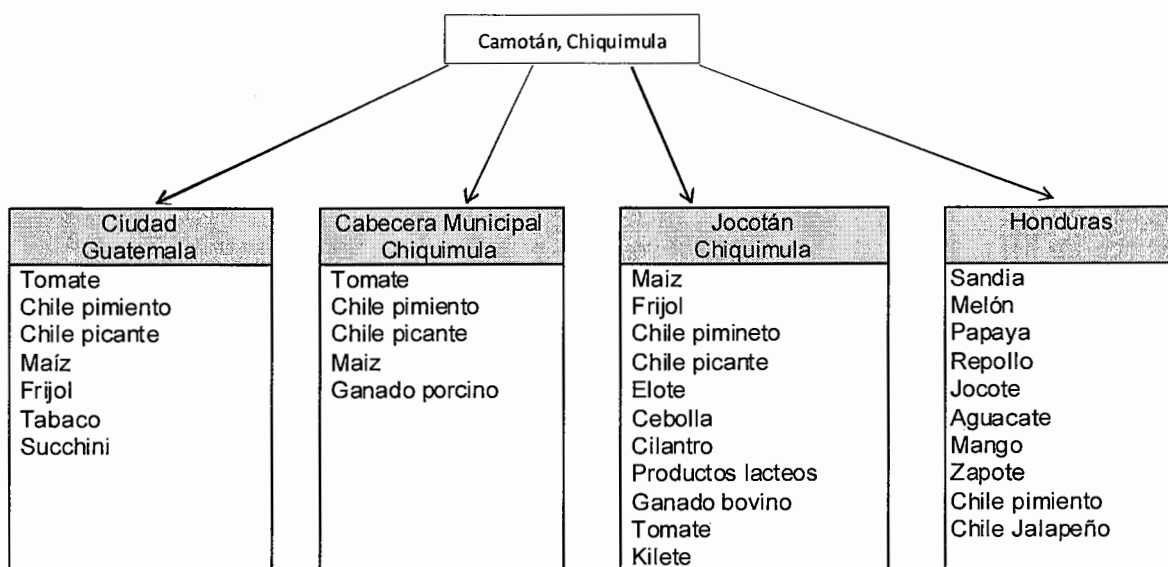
Camotán, Chiquimula

Ciudad Guatemala
Tomate
Chile pimiento
Chile picante
Maíz
Frijol
Tabaco
Succhini

Cabecera Municipal Chiquimula
Tomate
Chile pimiento
Chile picante
Maiz
Ganado porcino

Jocotán Chiquimula
Maiz
Frijol
Chile pimineto
Chile picante
Elote
Cebolla
Cilantro
Productos lacteos
Ganado bovino
Tomate
Kilete

Honduras
Sandia
Melón
Papaya
Repollo
Jocote
Aguacate
Mango
Zapote
Chile pimiento
Chile Jalapeño